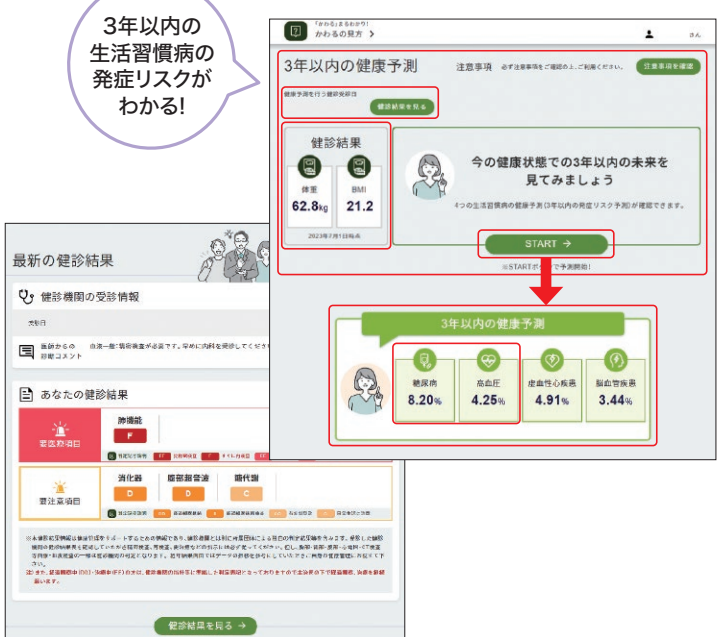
3年以内の生活習慣病の発症リスクがわかる!

「わかる」まるわかり!
かわるの見方 >

さん

3年以内の健康予測

注意事項 必ず注意事項をご確認の上、ご利用ください。

注意事項を確認

健康予測を行う健診受診日

健診結果を見る

健診結果

体重
62.8kg

BMI
21.2

2023年7月1日時点

今の健康状態での3年以内の未来を見てみましょう

4つの生活習慣病の健康予測(3年以内の発症リスク予測)が確認できます。

START →

※STARTボタンで予測開始!

3年以内の健康予測

糖尿病
8.20%

高血圧
4.25%

虚血性心疾患
4.91%

脳血管疾患
3.44%

最新の健診結果

健診機関の受診情報

受診日

医師からの診断コメント

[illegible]

あなたの健診結果

要医療項目

肺機能
F

要注意項目

消化器
D

循環器
D

代謝
C

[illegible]

健診結果を見る →